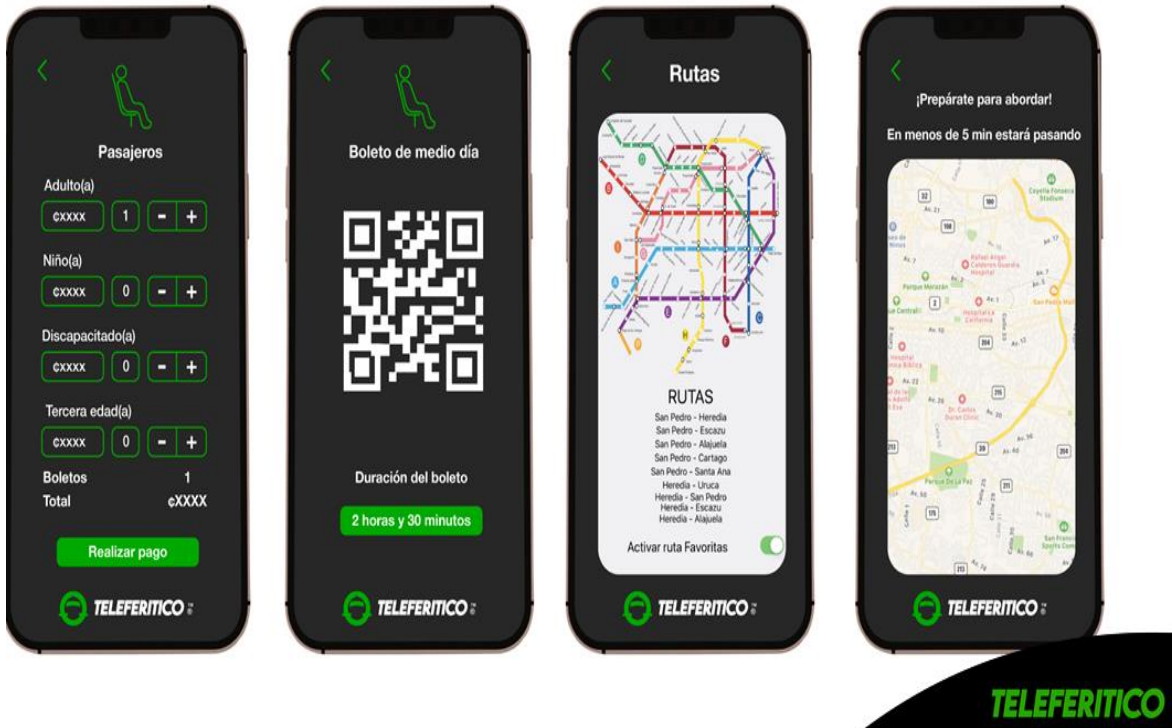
Pasajeros

Adulto(a)
¢xxxx 1 - +

Niño(a)
¢xxxx 0 - +

Discapacitado(a)
¢xxxx 0 - +

Tercera edad(a)
¢xxxx 0 - +

Boletos 1
Total ¢XXXX

Realizar pago

TELEFERITICO

Boleto de medio día

Duración del boleto

2 horas y 30 minutos

TELEFERITICO

Rutas

RUTAS
San Pedro - Heredia
San Pedro - Escazu
San Pedro - Alajuela
San Pedro - Cartago
San Pedro - Santa Ana
Heredia - Uruca
Heredia - San Pedro
Heredia - Escazu
Heredia - Alajuela

Activar ruta Favoritas

TELEFERITICO

¡Prepárate para abordar!

En menos de 5 min estará pasando

Parque Merazán
Parque De La Paz
San Pedro Mall

TELEFERITICO

TELEFERITICO